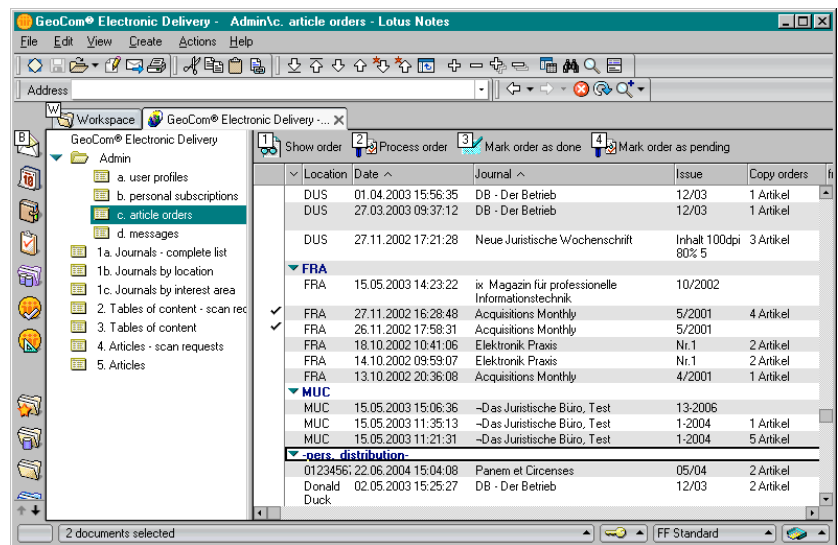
GeoCom® Electronic Delivery - Admin\c. article orders - Lotus Notes

File Edit View Create Actions Help

Address

Workspace | GeoCom® Electronic Delivery - ...

GeoCom® Electronic Delivery
Admin
a. user profiles
b. personal subscriptions
c. article orders
d. messages
1a. Journals - complete list
1b. Journals by location
1c. Journals by interest area
2. Tables of content - scan rec
3. Tables of content
4. Articles - scan requests
5. Articles

1 Show order | 2 Process order | 3 Mark order as done | 4 Mark order as pending

| | Location | Date ^ | Journal ^ | Issue | Copy orders |
|---|---|---|---|---|---|
| | DUS | 01.04.2003 15:56:35 | DB - Der Betrieb | 12/03 | 1 Artikel |
| | DUS | 27.03.2003 09:37:12 | DB - Der Betrieb | 12/03 | 1 Artikel |
| | DUS | 27.11.2002 17:21:28 | Neue Juristische Wochenschrift | Inhalt 100dpi 80% 5 | 3 Artikel |
| | FRA | | | | |
| | FRA | 15.05.2003 14:23:22 | ix Magazin für professionelle Informationstechnik | 10/2002 | |
| ✓ | FRA | 27.11.2002 16:28:48 | Acquisitions Monthly | 5/2001 | 4 Artikel |
| ✓ | FRA | 26.11.2002 17:58:31 | Acquisitions Monthly | 5/2001 | |
| | FRA | 18.10.2002 10:41:06 | Elektronik Praxis | Nr.1 | 2 Artikel |
| | FRA | 14.10.2002 09:59:07 | Elektronik Praxis | Nr.1 | 2 Artikel |
| | FRA | 13.10.2002 20:36:08 | Acquisitions Monthly | 4/2001 | 1 Artikel |
| | MUC | | | | |
| | MUC | 15.05.2003 15:06:36 | ~Das Juristische Büro, Test | 13-2006 | |
| | MUC | 15.05.2003 11:35:13 | ~Das Juristische Büro, Test | 1-2004 | 1 Artikel |
| | MUC | 15.05.2003 11:21:31 | ~Das Juristische Büro, Test | 1-2004 | 5 Artikel |
| | -pers. distribution- | | | | |
| | 0123456 | 22.06.2004 15:04:08 | Panem et Circenses | 05/04 | 2 Artikel |
| | Donald Duck | 02.05.2003 15:25:27 | DB - Der Betrieb | 12/03 | 2 Artikel |

2 documents selected | FF Standard